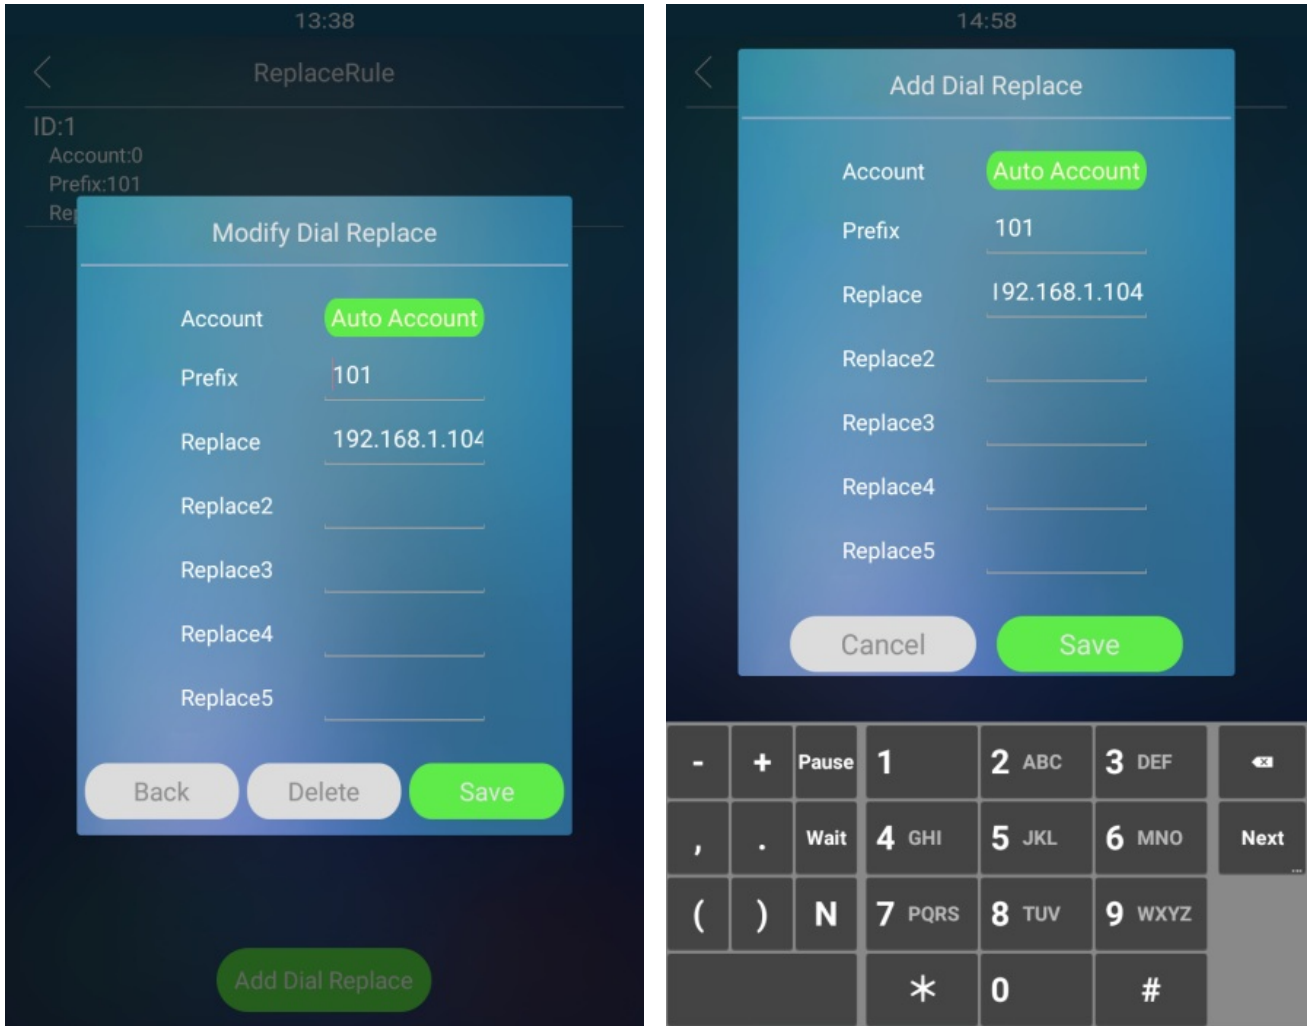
13:38

ReplaceRule

ID:1
Account:0
Prefix:101
Rep

Modify Dial Replace

Account Auto Account
Prefix 101
Replace 192.168.1.104
Replace2
Replace3
Replace4
Replace5

Back Delete Save

Add Dial Replace

14:58

Add Dial Replace

Account Auto Account
Prefix 101
Replace 192.168.1.104
Replace2
Replace3
Replace4
Replace5

Cancel Save

- + Pause 1 2 ABC 3 DEF
, . Wait 4 GHI 5 JKL 6 MNO Next
( ) N 7 PQRS 8 TUV 9 WXYZ
* 0 #